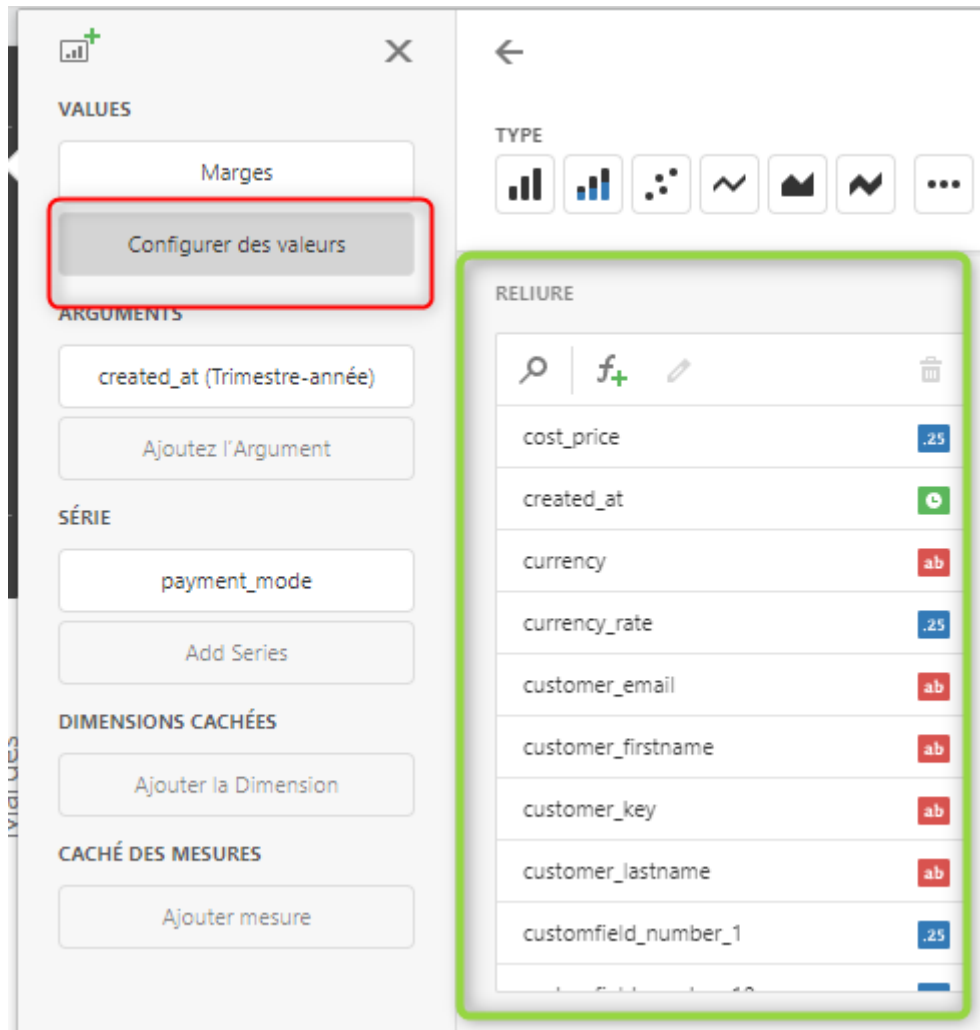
VALUES

Marges

Configurer des valeurs

ARGUMENTS

created_at (Trimestre-année)

Ajoutez l'Argument

SÉRIE

payment_mode

Add Series

DIMENSIONS CACHÉES

Ajouter la Dimension

CACHÉ DES MESURES

Ajouter mesure

TYPE

RELIURE

cost_price .25
created_at
currency ab
currency_rate .25
customer_email ab
customer_firstname ab
customer_key ab
customer_lastname ab
customfield_number_1 .25
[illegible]